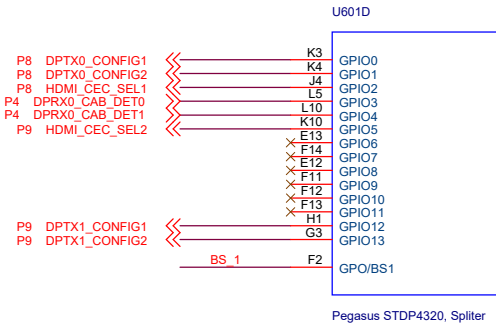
U601D

P8 DPTX0_CONFIG1
P8 DPTX0_CONFIG2
P8 HDMI_CEC_SEL1
P4 DPRX0_CAB_DET0
P4 DPRX0_CAB_DET1
P9 HDMI_CEC_SEL2

P9 DPTX1_CONFIG1
P9 DPTX1_CONFIG2

BS_1

K3
K4
J4
L5
L10
K10
E13
F14
E12
F11
F12
F13
H1
G3

F2

GPIO0
GPIO1
GPIO2
GPIO3
GPIO4
GPIO5
GPIO6
GPIO7
GPIO8
GPIO9
GPIO10
GPIO11
GPIO12
GPIO13

GPO/BS1

Pegasus STDP4320, Spliter